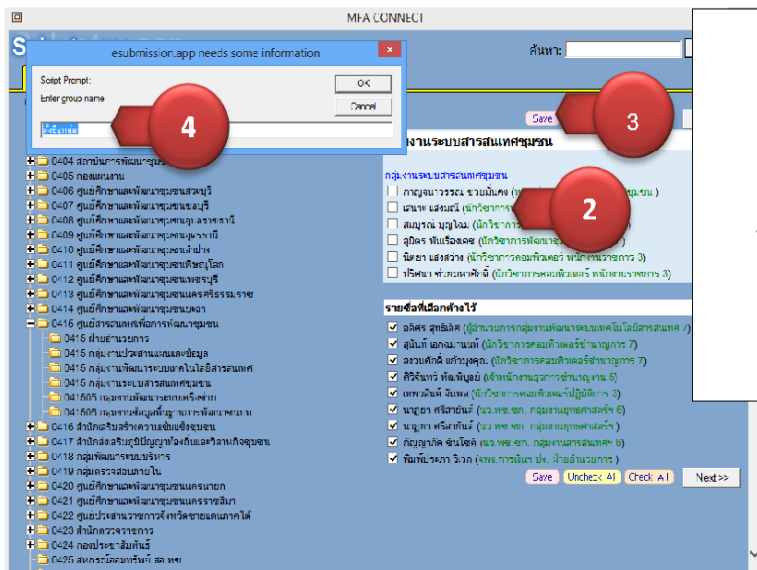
MFA CONNECT

esubmission.app needs some information

Script Prompt:

Enter group name

OK

Cancel

4

ค้นหา:

3

Save

2

งานระบบสารสนเทศชุมชน

กลุ่มงานระบบสารสนเทศชุมชน

0404 สถาบันการพัฒนาชุมชน
0405 กองแผนงาน
0406 ศูนย์ศึกษาและพัฒนาชุมชนสระบุรี
0407 ศูนย์ศึกษาและพัฒนาชุมชนชลบุรี
0408 ศูนย์ศึกษาและพัฒนาชุมชนปราจีนบุรี
0409 ศูนย์ศึกษาและพัฒนาชุมชน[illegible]
0410 ศูนย์ศึกษาและพัฒนาชุมชนลำปาง
0411 ศูนย์ศึกษาและพัฒนาชุมชนพิษณุโลก
0412 ศูนย์ศึกษาและพัฒนาชุมชนเพชรบุรี
0413 ศูนย์ศึกษาและพัฒนาชุมชนนครศรีธรรมราช
0414 ศูนย์ศึกษาและพัฒนาชุมชนยะลา
0415 ศูนย์สารสนเทศเพื่อการพัฒนาชุมชน
0415 ฝ่ายอำนวยการ
0415 กลุ่มงานวิเคราะห์และข้อมูล
0415 กลุ่มงานพัฒนาระบบเทคโนโลยีสารสนเทศ
0415 กลุ่มงานระบบสารสนเทศชุมชน
041505 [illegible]
041505 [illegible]
0416 สำนักเสริมสร้างความเข้มแข็งชุมชน
0417 สำนักส่งเสริมภูมิปัญญาท้องถิ่นและวิสาหกิจชุมชน
0418 กลุ่มพัฒนาระบบบริหาร
0419 กลุ่มตรวจสอบภายใน
0420 ศูนย์ศึกษาและพัฒนาชุมชนนครนายก
0421 ศูนย์ศึกษาและพัฒนาชุมชนนครราชสีมา
0422 ศูนย์ประสานราชการจังหวัดชายแดนภาคใต้
0423 สำนักตรวจราชการ
0424 กองประชาสัมพันธ์
0425 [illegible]

กาญจนาวรรณ ขวยมั่นคง ([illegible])
เสนาะ แสงมณี (นักวิชาการ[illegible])
สมบูรณ์ บุญโฉม (นักวิชาการ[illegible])
สุจิตร พันธ์เรืองเดช (นักวิชาการพัฒนา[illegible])
นิตยา แสงสว่าง (นักวิชาการคอมพิวเตอร์ พนักงานราชการ 3)
ปรีดิษา ส่งสมหมายศักดิ์ (นักวิชาการคอมพิวเตอร์ พนักงานราชการ 3)

รายชื่อที่เลือกดังนี้

อดิศร สุทธิเลิศ (ผู้อำนวยการกลุ่มงานพัฒนาระบบเทคโนโลยีสารสนเทศ 7)
สุนันท์ เอกอนามนท์ (นักวิชาการคอมพิวเตอร์ชำนาญการ 7)
สงวนศักดิ์ แก้วบุญคุ้ม (นักวิชาการคอมพิวเตอร์ชำนาญการ 7)
ศิริจันทร์ ทัณฑ์พันธุ์ (เจ้าหน้าที่งานธุรการชำนาญงาน 5)
เพชรัตน์ จิ้มพล (นักวิชาการคอมพิวเตอร์ปฏิบัติการ 3)
นาฏยา ศรีสายันต์ (นว.พช.ชก. กลุ่มงานยุทธศาสตร์ 6)
นาฏยา ศรีสายันต์ (นว.พช.ชก. กลุ่มงานยุทธศาสตร์ 6)
กัญญาภัค จันโชติ (นว.พช.ชก. กลุ่มงานสารสนเทศ 6)
ทัศพีประภา วิเวก (จพง.การเงิน ปง. ฝ่ายอำนวยการ)

Save
Uncheck All
Check All
Next>>